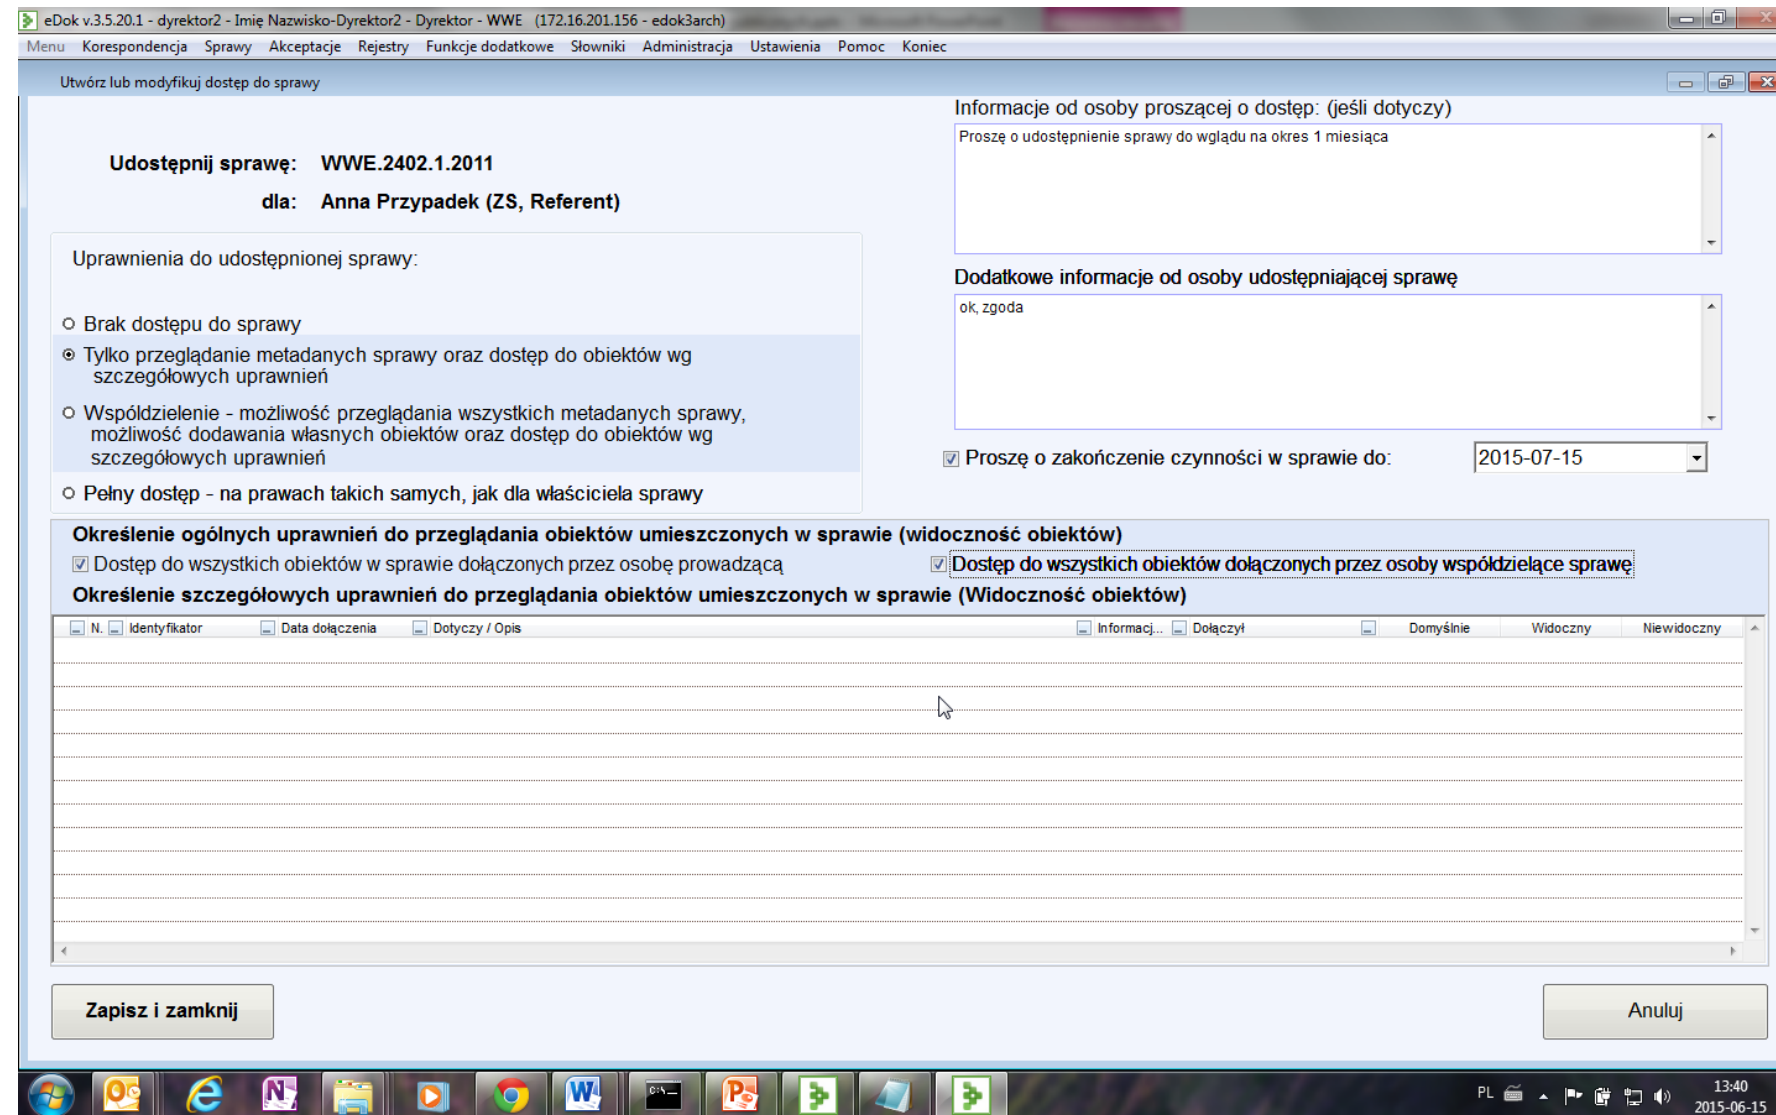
eDok v.3.5.20.1 - dyrektor2 - Imię Nazwisko-Dyrektor2 - Dyrektor - WWE (172.16.201.156 - edok3arch)

Menu Korespondencja Sprawy Akceptacje Rejestry Funkcje dodatkowe Słowniki Administracja Ustawienia Pomoc Koniec

Utwórz lub modyfikuj dostęp do sprawy

Udostępnij sprawę: WWE.2402.1.2011

dla: Anna Przypadek (ZS, Referent)

Uprawnienia do udostępnionej sprawy:

Brak dostępu do sprawy

Tylko przeglądanie metadanych sprawy oraz dostęp do obiektów wg szczegółowych uprawnień

Współdzielenie - możliwość przeglądania wszystkich metadanych sprawy, możliwość dodawania własnych obiektów oraz dostęp do obiektów wg szczegółowych uprawnień

Pełny dostęp - na prawach takich samych, jak dla właściciela sprawy

Informacje od osoby proszącej o dostęp: (jeśli dotyczy)

Proszę o udostępnienie sprawy do wglądu na okres 1 miesiąca

Dodatkowe informacje od osoby udostępniającej sprawę

ok, zgoda

Proszę o zakończenie czynności w sprawie do: 2015-07-15

Określenie ogólnych uprawnień do przeglądania obiektów umieszczonych w sprawie (widoczność obiektów)

Dostęp do wszystkich obiektów w sprawie dołączonych przez osobę prowadzącą

Dostęp do wszystkich obiektów dołączonych przez osoby współdzielące sprawę

Określenie szczegółowych uprawnień do przeglądania obiektów umieszczonych w sprawie (Widoczność obiektów)

| N. | Identyfikator | Data dołączenia | Dotyczy / Opis | Informacj... | Dołączył | | Domyślnie | Widoczny | Niewidoczny |
|---|---|---|---|---|---|---|---|---|---|

Zapisz i zamknij

Anuluj

PL 13:40 2015-06-15